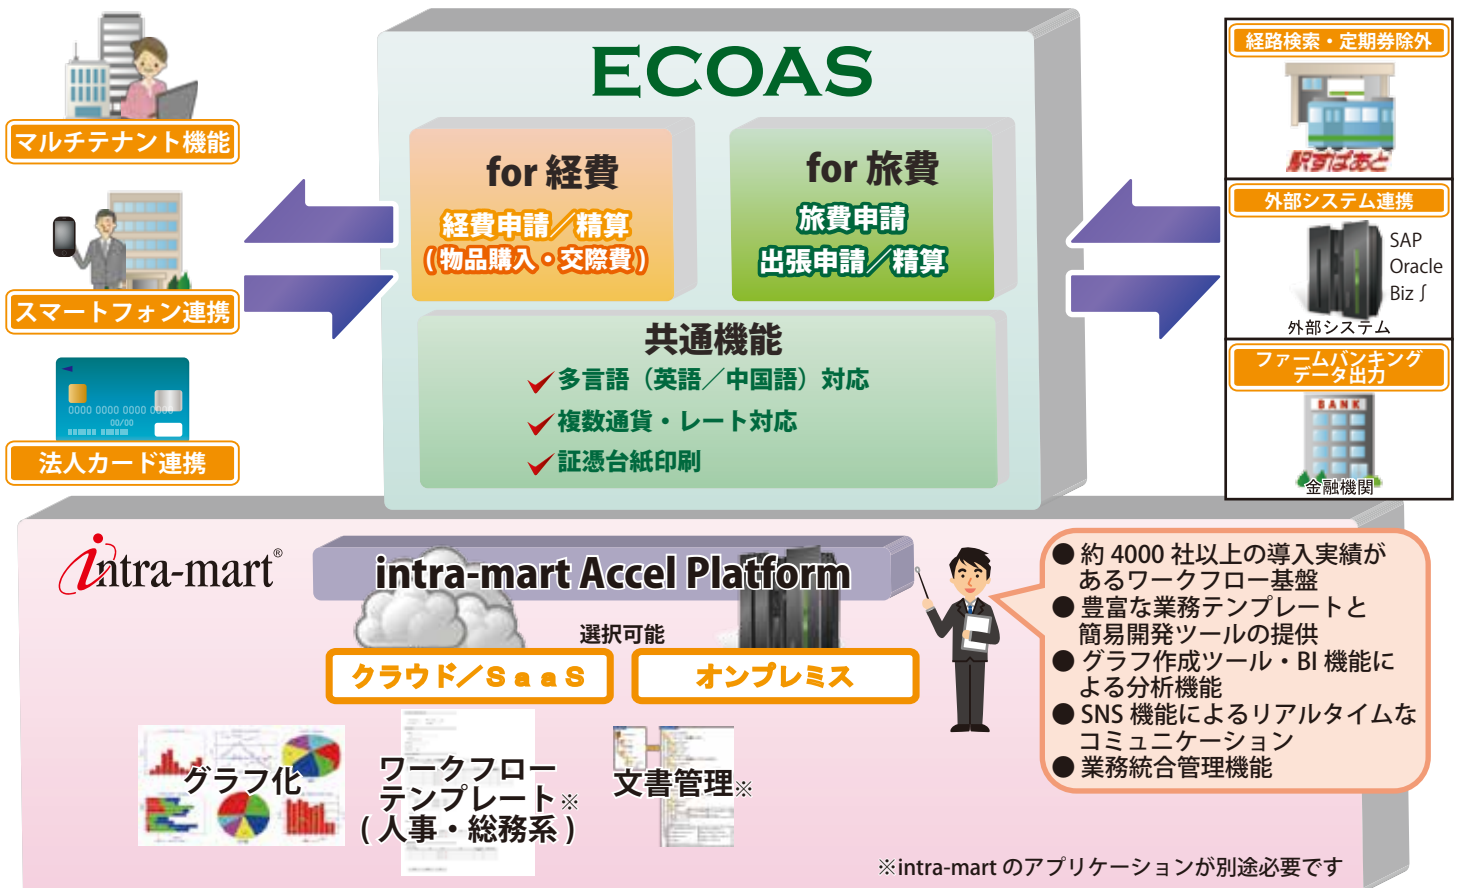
マルチテナント機能

スマートフォン連携

0000 0000 0000 0000
00/00

法人カード連携

ECOAS

for 経費
経費申請／精算
（物品購入・交際費）

for 旅費
旅費申請
出張申請／精算

共通機能
多言語（英語／中国語）対応
複数通貨・レート対応
証憑台紙印刷

経路検索・定期券除外
駅すぱあと

外部システム連携
SAP
Oracle
Biz∫
外部システム

ファームバンキング データ出力
BANK
金融機関

intra-mart®
intra-mart Accel Platform
選択可能
クラウド／ＳａａＳ
オンプレミス

グラフ化
ワークフロー テンプレート※（人事・総務系）
文書管理※

● 約 4000 社以上の導入実績があるワークフロー基盤
● 豊富な業務テンプレートと簡易開発ツールの提供
● グラフ作成ツール・BI 機能による分析機能
● SNS 機能によるリアルタイムなコミュニケーション
● 業務統合管理機能

※intra-mart のアプリケーションが別途必要です